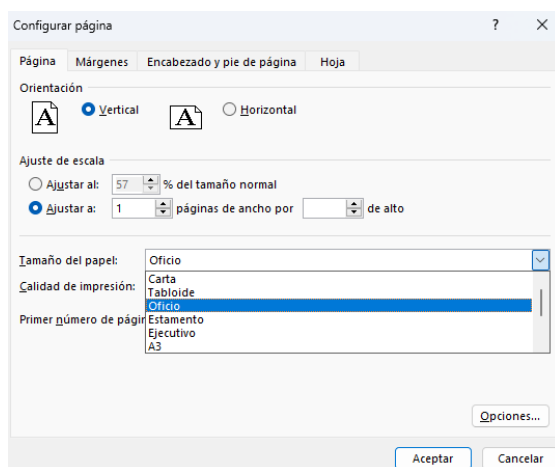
Configurar página ? ×

Página Márgenes Encabezado y pie de página Hoja

Orientación

A Vertical A Horizontal

Ajuste de escala

Ajustar al: 57 % del tamaño normal

Ajustar a: 1 páginas de ancho por de alto

Tamaño del papel: Oficio

Calidad de impresión:

Primer número de págin

Carta
Tabloide
Oficio
Estamento
Ejecutivo
A3

Opciones...

Aceptar Cancelar